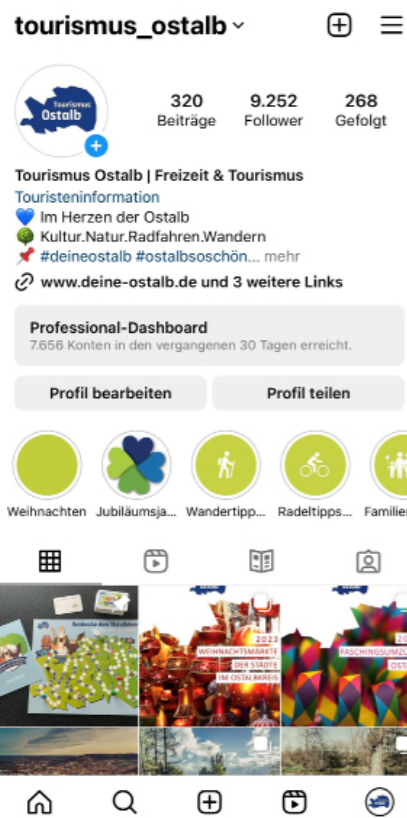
tourismus_ostalb

Tourismus Ostalb

320 Beiträge
9.252 Follower
268 Gefolgt

Tourismus Ostalb | Freizeit & Tourismus
Touristeninformation
💙 Im Herzen der Ostalb
🌳 Kultur.Natur.Radfahren.Wandern
📌 #deineostalb #ostalbsoschön... mehr
www.deine-ostalb.de und 3 weitere Links

Professional-Dashboard
7.656 Konten in den vergangenen 30 Tagen erreicht.

Profil bearbeiten
Profil teilen

Weihnachten
Jubiläumsja...
Wandertipp...
Radeltipps...
Familien

2023 WEIHNACHTSMÄRKTE DER STÄDTE IM OSTALBKREIS

2023 FASCHINGSUMZÜ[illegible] OSTAL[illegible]